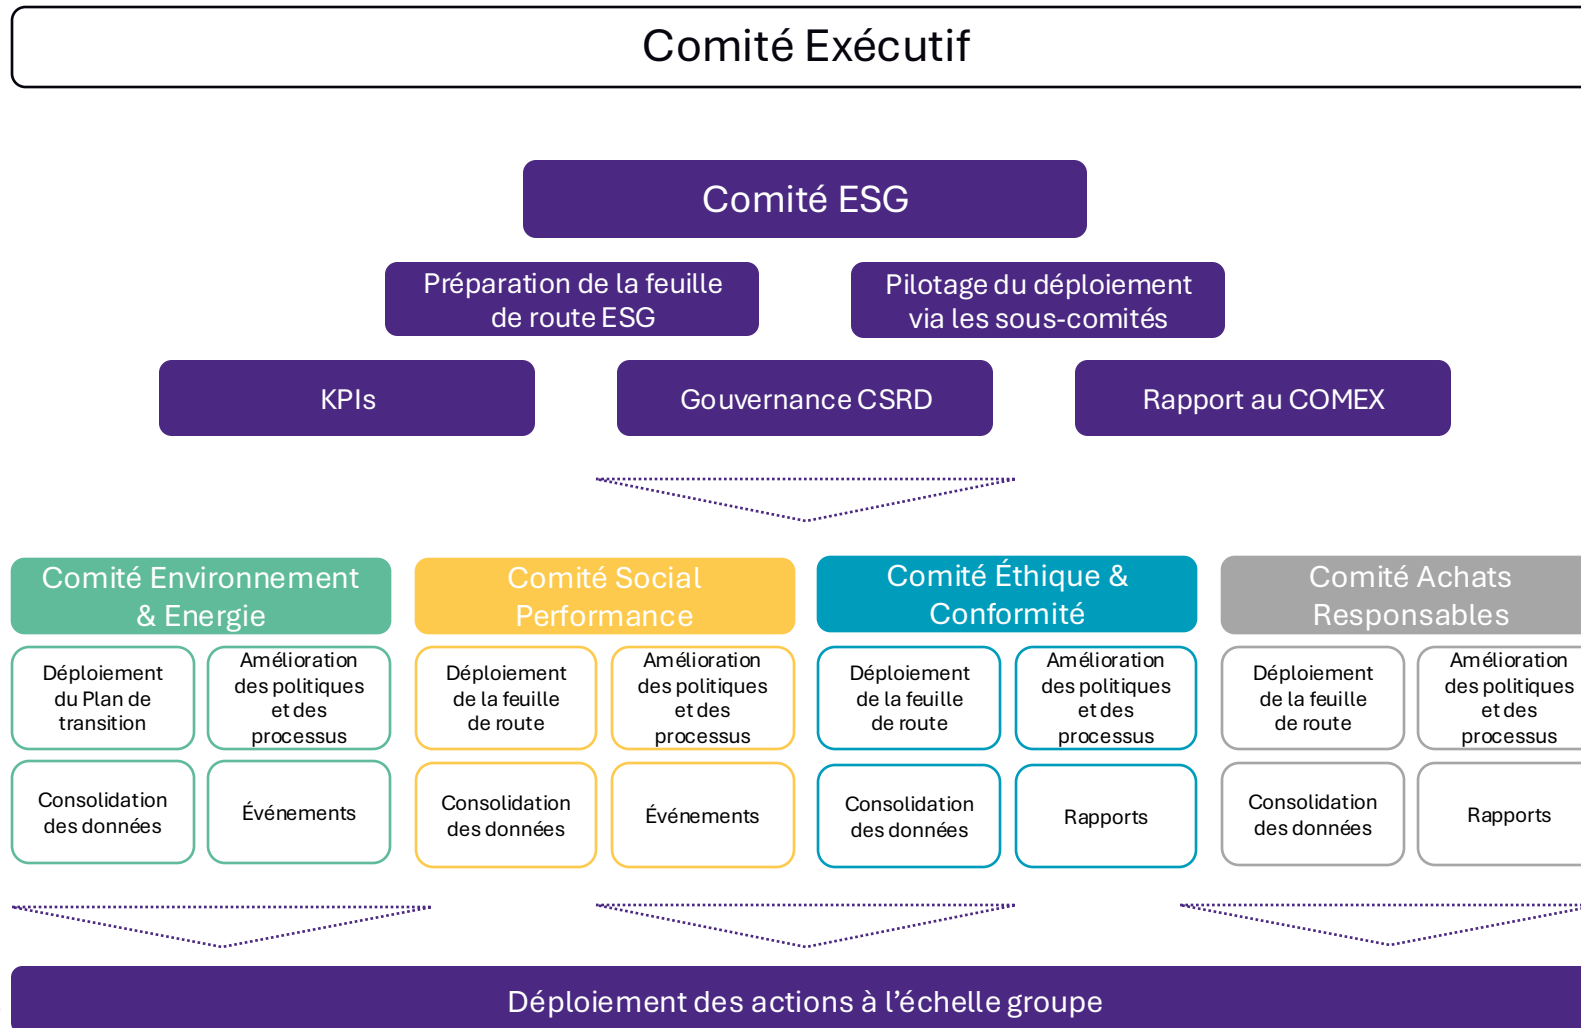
Comité Exécutif

Comité ESG

Préparation de la feuille de route ESG

Pilotage du déploiement via les sous-comités

KPIs

Gouvernance CSRD

Rapport au COMEX

Comité Environnement & Energie

Déploiement du Plan de transition

Amélioration des politiques et des processus

Consolidation des données

Événements

Comité Social Performance

Déploiement de la feuille de route

Amélioration des politiques et des processus

Consolidation des données

Événements

Comité Éthique & Conformité

Déploiement de la feuille de route

Amélioration des politiques et des processus

Consolidation des données

Rapports

Comité Achats Responsables

Déploiement de la feuille de route

Amélioration des politiques et des processus

Consolidation des données

Rapports

Déploiement des actions à l'échelle groupe